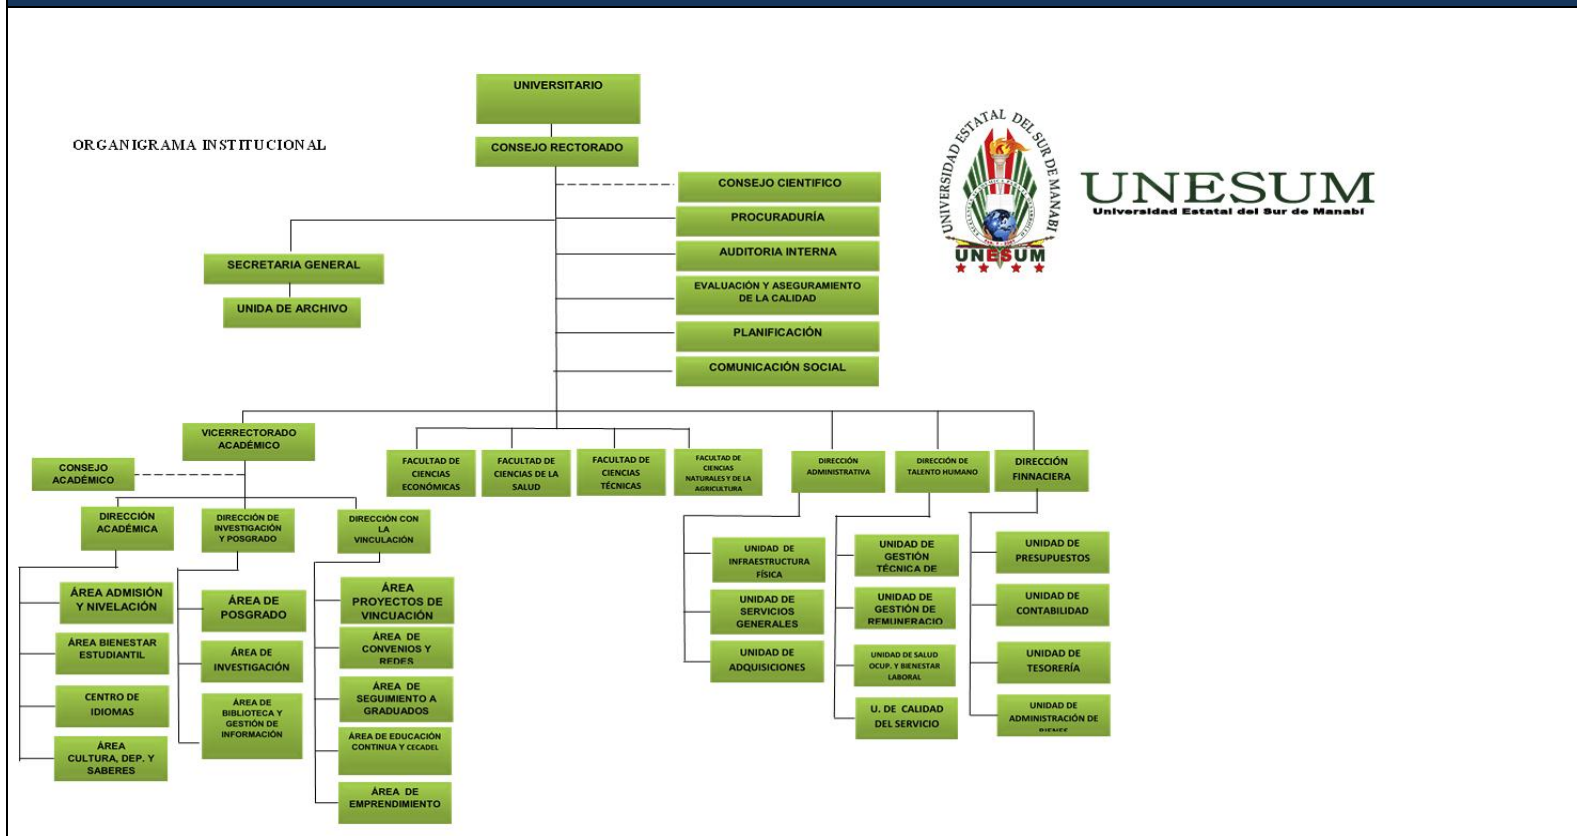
ORGANIGRAMA INSTITUCIONAL

UNIVERSITARIO

CONSEJO RECTORADO

CONSEJO CIENTIFICO

PROCURADURÍA

AUDITORIA INTERNA

EVALUACIÓN Y ASEGURAMIENTO DE LA CALIDAD

PLANIFICACIÓN

COMUNICACIÓN SOCIAL

SECRETARIA GENERAL

UNIDA DE ARCHIVO

UNIVERSIDAD ESTATAL DEL SUR DE MANABI

UNESUM

UNESUM
Universidad Estatal del Sur de Manabí

VICERRECTORADO ACADÉMICO

CONSEJO ACADÉMICO

FACULTAD DE CIENCIAS ECONÓMICAS

FACULTAD DE CIENCIAS DE LA SALUD

FACULTAD DE CIENCIAS TÉCNICAS

FACULTAD DE CIENCIAS NATURALES Y DE LA AGRICULTURA

DIRECCIÓN ADMINISTRATIVA

DIRECCIÓN DE TALENTO HUMANO

DIRECCIÓN FINNACIERA

DIRECCIÓN ACADÉMICA

DIRECCIÓN DE INVESTIGACIÓN Y POSGRADO

DIRECCIÓN CON LA VINCULACIÓN

ÁREA ADMISIÓN Y NIVELACIÓN

ÁREA BIENESTAR ESTUDIANTIL

CENTRO DE IDIOMAS

ÁREA CULTURA, DEP. Y SABERES

ÁREA DE POSGRADO

ÁREA DE INVESTIGACIÓN

ÁREA DE BIBLIOTECA Y GESTIÓN DE INFORMACIÓN

ÁREA PROYECTOS DE VINCULACIÓN

ÁREA DE CONVENIOS Y REDES

ÁREA DE SEGUIMIENTO A GRADUADOS

ÁREA DE EDUCACIÓN CONTINUA Y CECADEL

ÁREA DE EMPRENDIMIENTO

UNIDAD DE INFRAESTRUCTURA FÍSICA

UNIDAD DE SERVICIOS GENERALES

UNIDAD DE ADQUISICIONES

UNIDAD DE GESTIÓN TÉCNICA DE

UNIDAD DE GESTIÓN DE REMUNERACIO

UNIDAD DE SALUD OCUP. Y BIENESTAR LABORAL

U. DE CALIDAD DEL SERVICIO

UNIDAD DE PRESUPUESTOS

UNIDAD DE CONTABILIDAD

UNIDAD DE TESORERÍA

UNIDAD DE ADMINISTRACIÓN DE BIENES